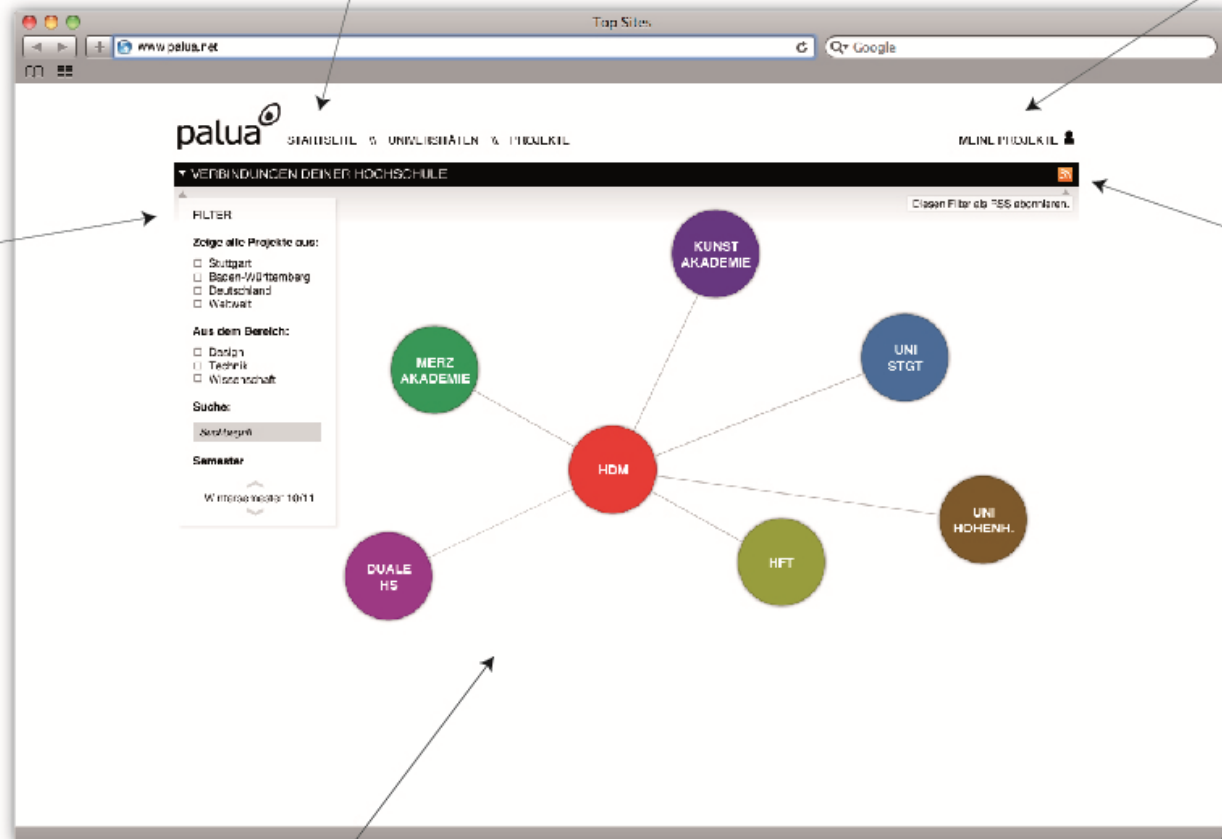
Top Sites

www.palua.net

Google

palua

STARTSEITE & UNIVERSITÄTEN & PROJEKTE

MEINE PROJEKTE

▾ VERBINDUNGEN DEINER HOCHSCHULE

Diesen Filter als RSS abonnieren.

FILTER

Zeige alle Projekte aus:
☐ Stuttgart
☐ Baden-Württemberg
☐ Deutschland
☐ Weltweit

Aus dem Bereich:
☐ Design
☐ Technik
☐ Wissenschaft

Suche:

Suchbegriff

Semester

Wintersemester 10/11

KUNST AKADEMIE

MERZ AKADEMIE

UNI STGT

HDM

UNI HOHENH.

HFT

DUALE HS